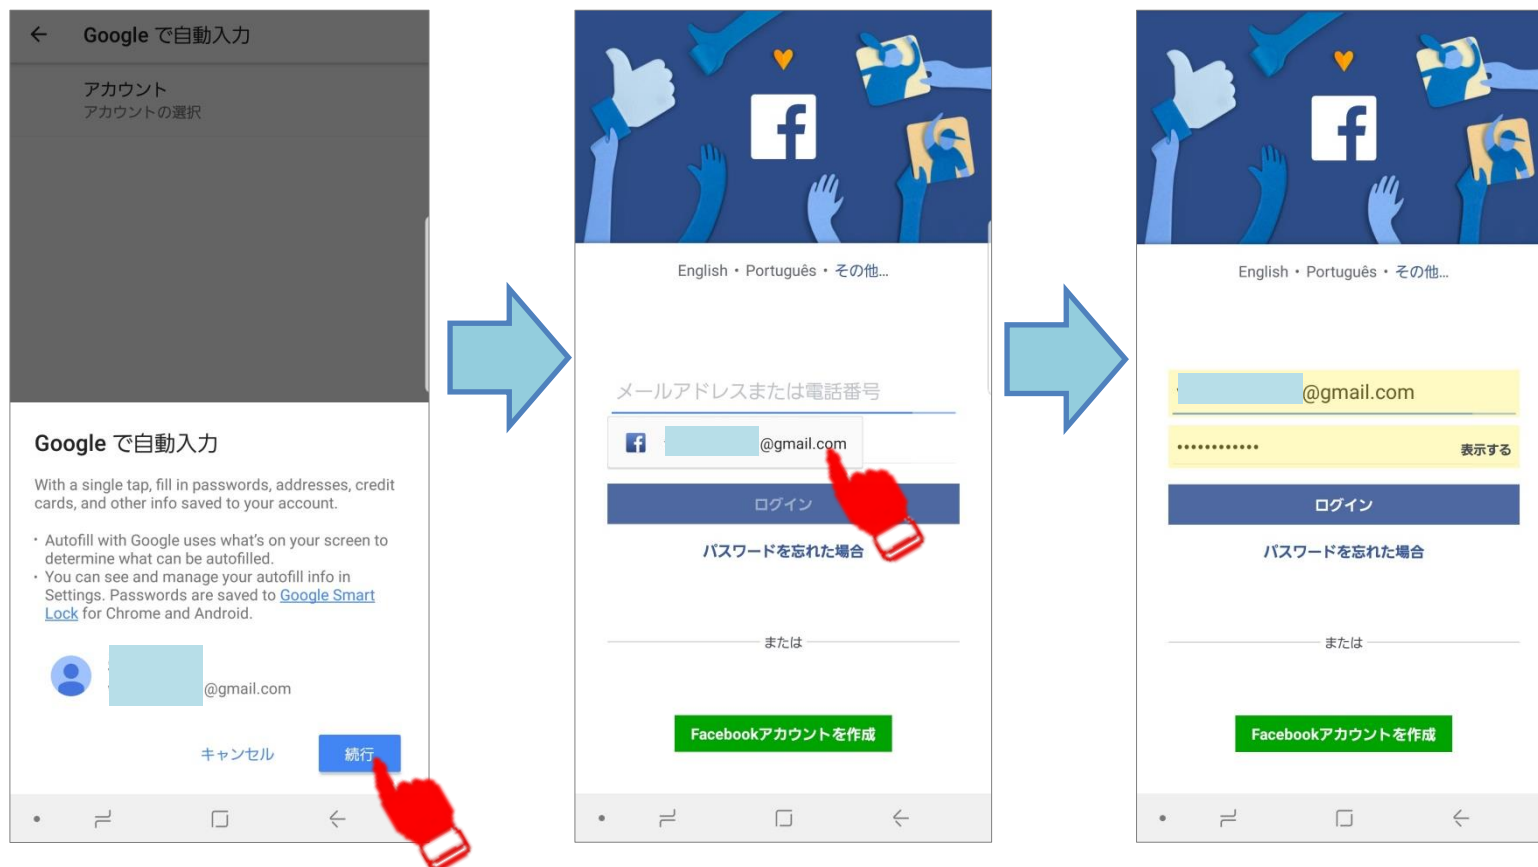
Google で自動入力

アカウント
アカウントの選択

Google で自動入力

With a single tap, fill in passwords, addresses, credit cards, and other info saved to your account.

・Autofill with Google uses what's on your screen to determine what can be autofilled.
・You can see and manage your autofill info in Settings. Passwords are saved to Google Smart Lock for Chrome and Android.

@gmail.com

キャンセル 続行

English・Português・その他...

メールアドレスまたは電話番号

@gmail.com

ログイン

パスワードを忘れた場合

または

Facebookアカウントを作成

English・Português・その他...

@gmail.com

•••••••••••• 表示する

ログイン

パスワードを忘れた場合

または

Facebookアカウントを作成